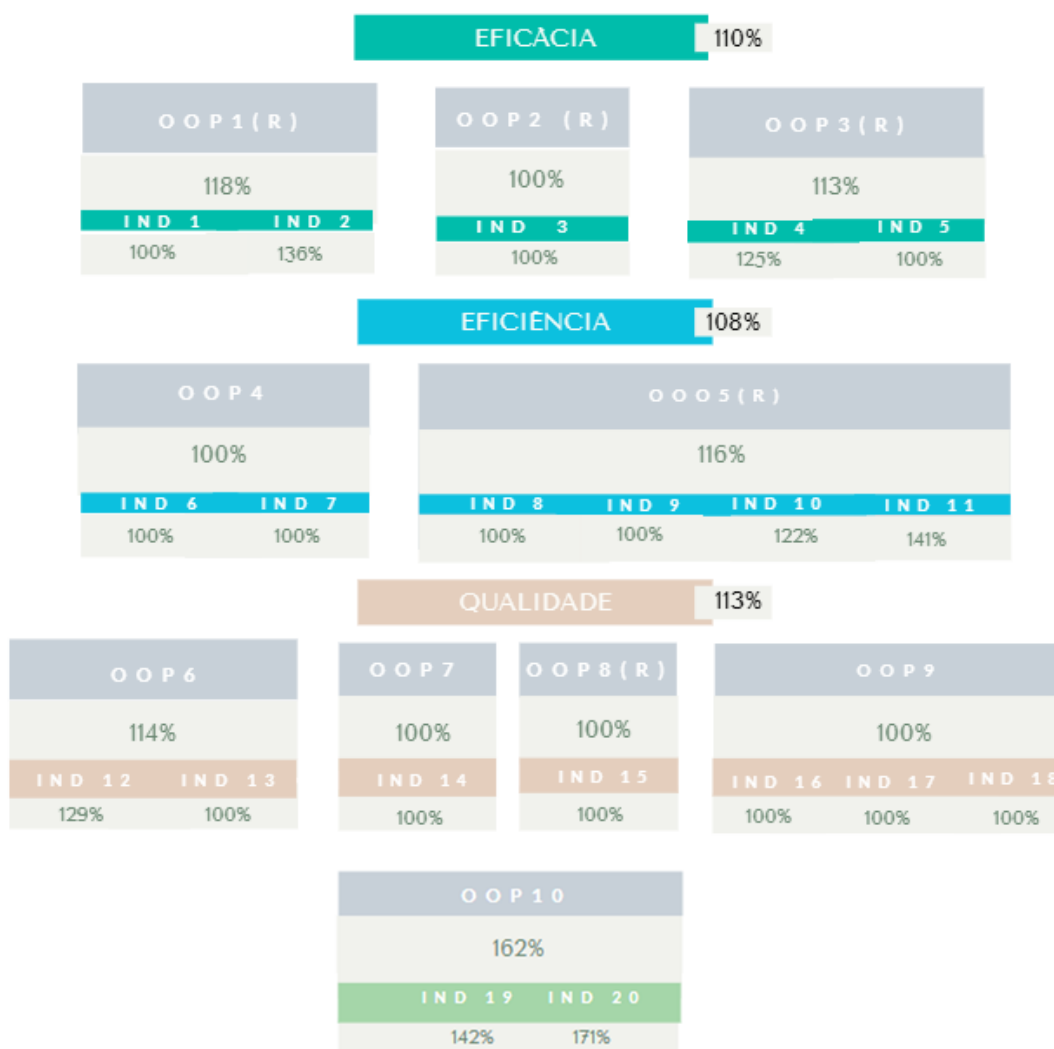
EFICÁCIA 110%

OOP1(R)
118%
IND 1 IND 2
100% 136%

OOP2 (R)
100%
IND 3
100%

OOP3(R)
113%
IND 4 IND 5
125% 100%

EFICIÊNCIA 108%

OOP4
100%
IND 6 IND 7
100% 100%

OOO5(R)
116%
IND 8 IND 9 IND 10 IND 11
100% 100% 122% 141%

QUALIDADE 113%

OOP6
114%
IND 12 IND 13
129% 100%

OOP7
100%
IND 14
100%

OOP8(R)
100%
IND 15
100%

OOP9
100%
IND 16 IND 17 IND 1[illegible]
100% 100% 100%

OOP10
162%
IND 19 IND 20
142% 171%